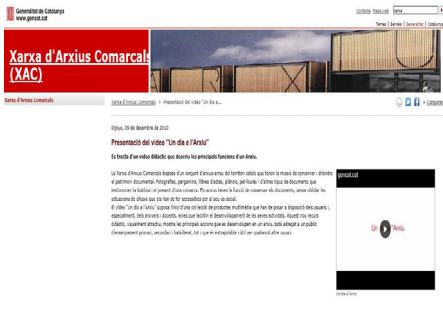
Generalitat de Catalunya
www.gencat.cat

Contacte Mapa web

Temes | Serveis | Generalitat | Premsa

Xarxa d'Arxius Comarcals (XAC)

Xarxa d'Arxius Comarcals

Xarxa d'Arxius Comarcals > Presentació del vídeo "Un dia a...

Dijous, 09 de desembre de 2010

Presentació del vídeo "Un dia a l'Arxiu"

Es tracta d'un vídeo didàctic que descriu les principals funcions d'un Arxiu.

La Xarxa d'Arxius Comarcals disposa d'un conjunt d'arxius arreu del territori català que tenen la missió de conservar i difondre el patrimoni documental. Fotografies, pergamins, llibres d'actes, plànols, pel·lícules i d'altres tipus de documents que testimonien la història i el present d'una comarca. Els arxius tenen la funció de conservar els documents, sense oblidar les actuacions de difusió que cal fer per tal de fer-los accessibles per al seu ús social.

El vídeo "Un dia a l'Arxiu" suposa l'inici d'una col·lecció de productes multimèdia que han de posar a disposició dels usuaris i, especialment, dels alumnes i docents, eines que facilitin el desenvolupament de les seves activitats. Aquest nou recurs didàctic, visualment atractiu, mostra les principals accions que es desenvolupen en un arxiu. Està adreçat a un públic d'ensenyament primari, secundari i batxillerat, tot i que es extrapolable i útil per qualsevol altre usuari.

gencat.cat

Un dia a l'Arxiu

Un dia a l'Arxiu